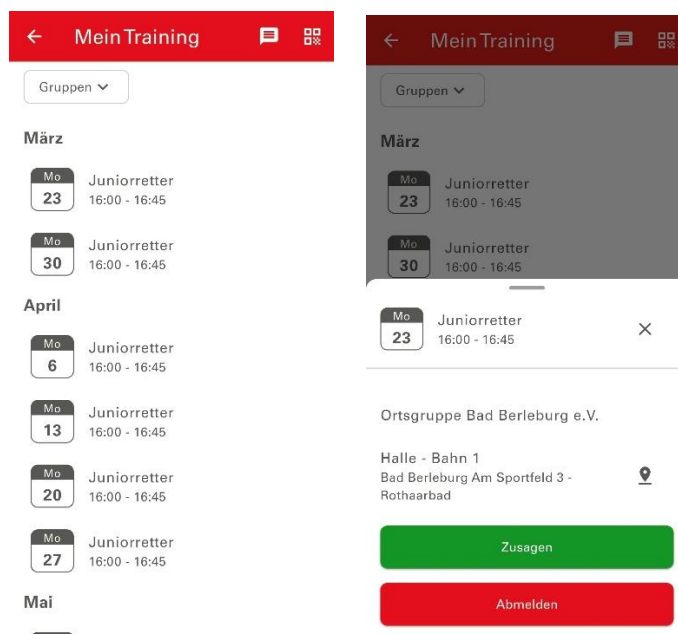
Mein Training

Gruppen

März

Mo 23 Juniorretter 16:00 - 16:45

Mo 30 Juniorretter 16:00 - 16:45

April

Mo 6 Juniorretter 16:00 - 16:45

Mo 13 Juniorretter 16:00 - 16:45

Mo 20 Juniorretter 16:00 - 16:45

Mo 27 Juniorretter 16:00 - 16:45

Mai

Mein Training

Gruppen

März

Mo 23 Juniorretter 16:00 - 16:45

Mo 30 Juniorretter 16:00 - 16:45

Mo 23 Juniorretter 16:00 - 16:45

Ortsgruppe Bad Berleburg e.V.

Halle - Bahn 1
Bad Berleburg Am Sportfeld 3 - Rothaarbad

Zusagen

Abmelden